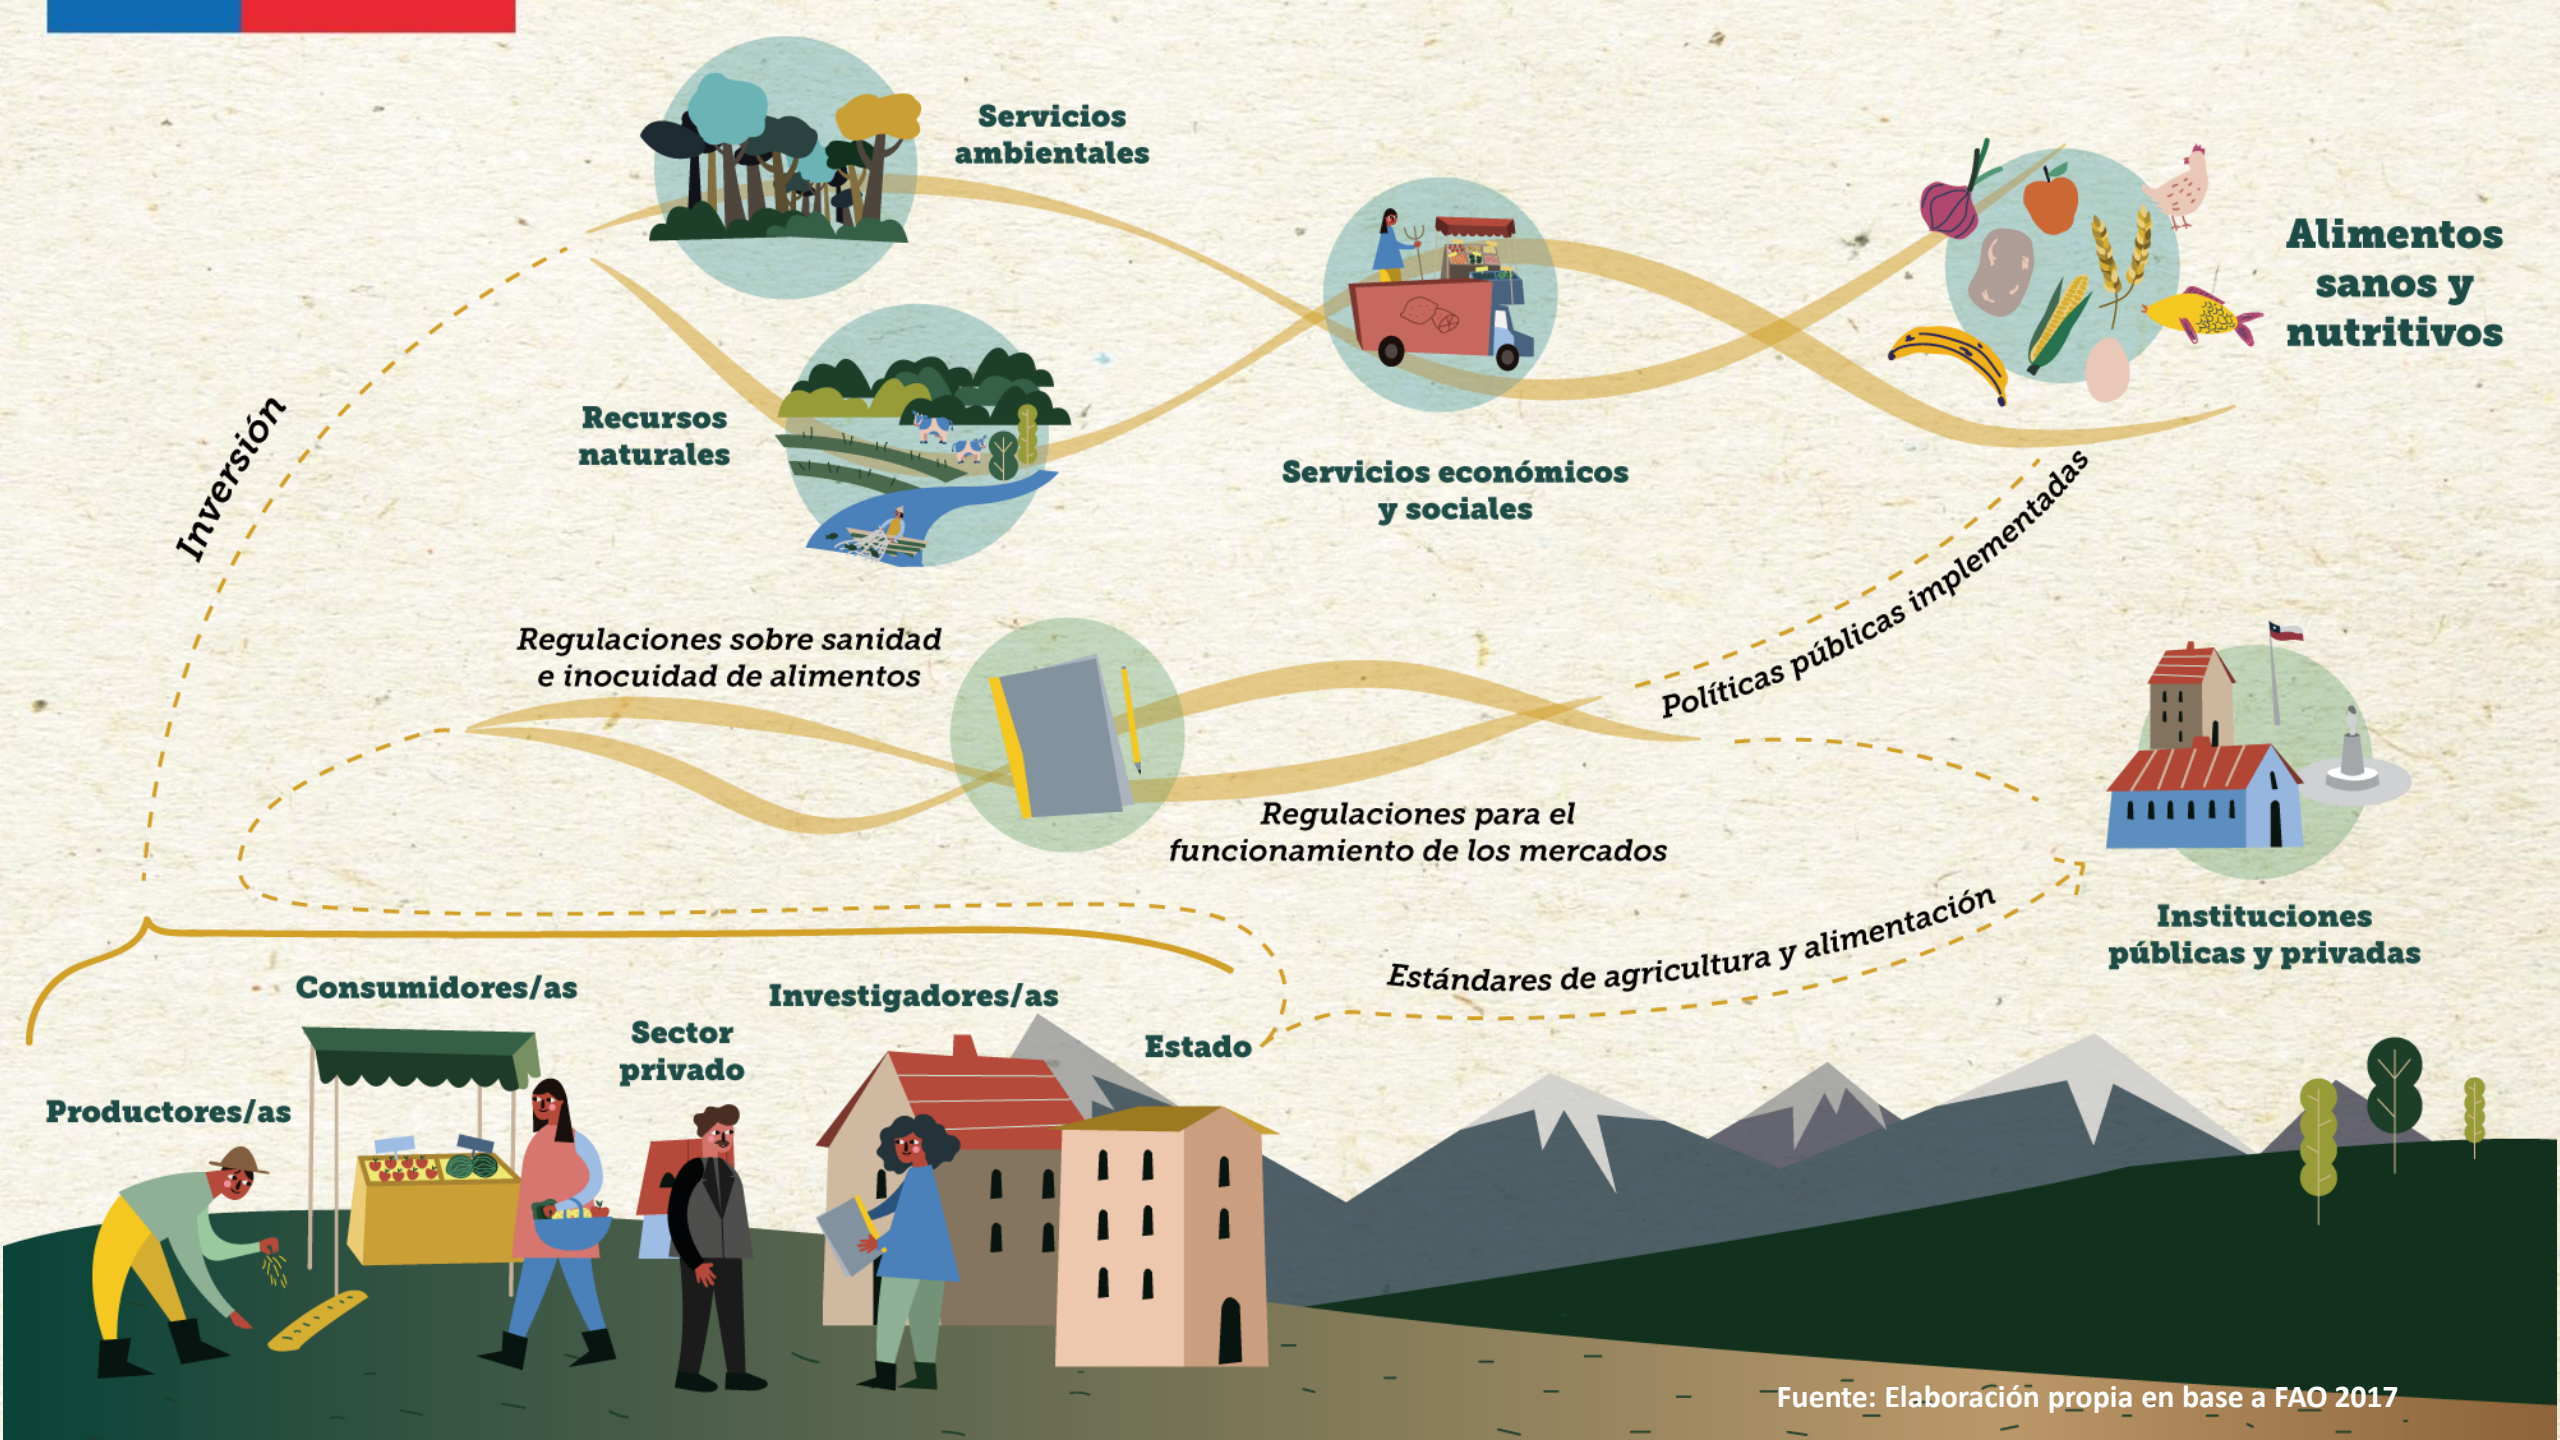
Servicios ambientales

Recursos naturales

Servicios económicos y sociales

Alimentos sanos y nutritivos

Inversión

Regulaciones sobre sanidad e inocuidad de alimentos

Políticas públicas implementadas

Regulaciones para el funcionamiento de los mercados

Instituciones públicas y privadas

Estándares de agricultura y alimentación

Consumidores/as

Investigadores/as

Sector privado

Estado

Productores/as

Fuente: Elaboración propia en base a FAO 2017